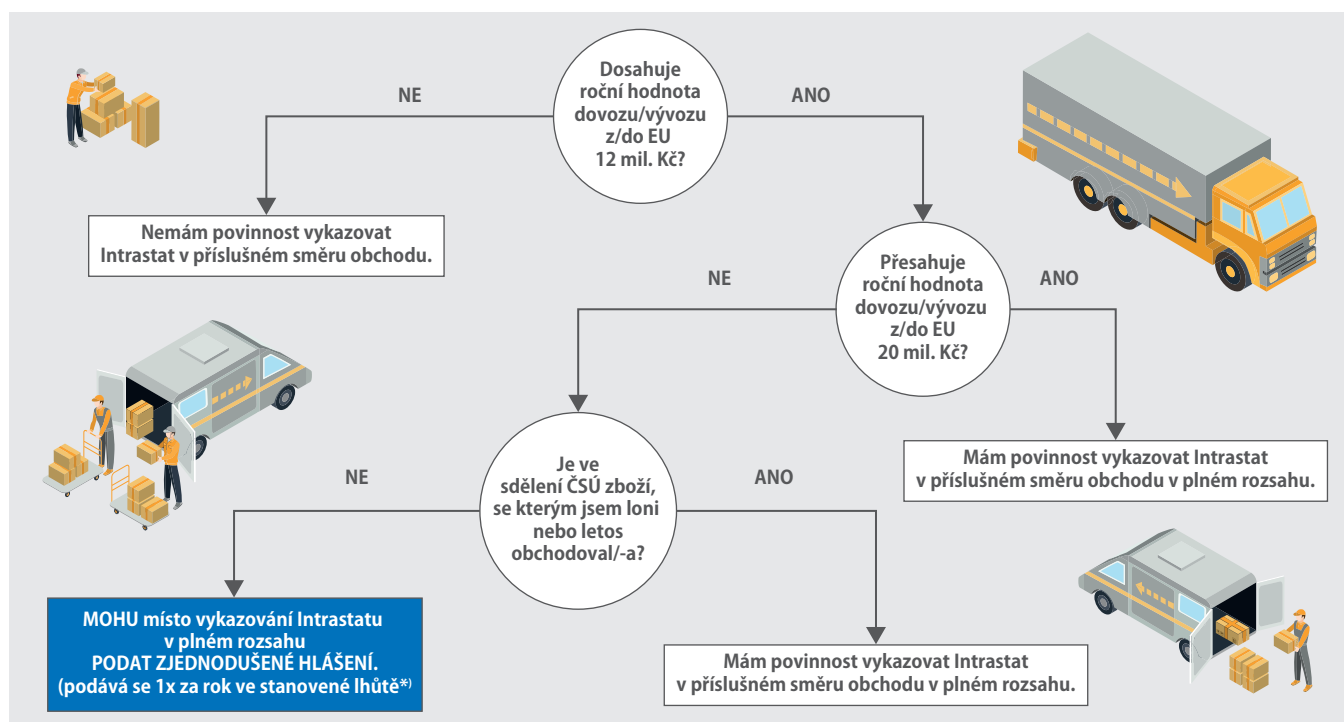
Dosahuje roční hodnota dovozu/vývozu z/do EU 12 mil. Kč?

NE

ANO

Nemám povinnost vykazovat Intrastat v příslušném směru obchodu.

Přesahuje roční hodnota dovozu/vývozu z/do EU 20 mil. Kč?

NE

ANO

Mám povinnost vykazovat Intrastat v příslušném směru obchodu v plném rozsahu.

Je ve sdělení ČSÚ zboží, se kterým jsem loni nebo letos obchodoval/-a?

NE

ANO

MOHU místo vykazování Intrastatu v plném rozsahu PODAT ZJEDNODUŠENÉ HLÁŠENÍ. (podává se 1x za rok ve stanovené lhůtě*⁾)

Mám povinnost vykazovat Intrastat v příslušném směru obchodu v plném rozsahu.